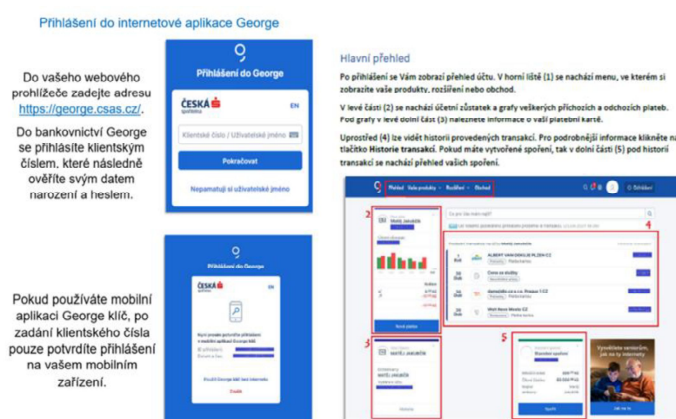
Přihlášení do internetové aplikace George

Do vašeho webového prohlížeče zadejte adresu https://george.csas.cz/.

Do bankovnictví George se přihlásíte klientským číslem. které následně ověříte svým datem narození a heslem.

Přihlášení do George

ČESKÁ spořitelna

EN

Klientské číslo / Uživatelské jméno

Pokračovat

Nepamatuji si uživatelské jméno

Pokud používáte mobilní aplikaci George klíč, po zadání klientského čísla pouze potvrdíte přihlášení na vašem mobilním zařízení.

Přihlášení do George

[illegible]

Hlavní přehled

Po přihlášení se Vám zobrazí přehled účtu. V horní liště (1) se nachází menu, ve kterém si zobrazíte vaše produkty, rozšíření nebo obchod.

V levé části (2) se nachází účetní zůstatek a grafy veškerých příchozích a odchozích plateb. Pod grafy v levé dolní části (3) naleznete informace o vaší platební kartě.

Uprostřed (4) lze vidět historii provedených transakcí. Pro podrobnější informace klikněte na tlačítko Historie transakcí. Pokud máte vytvořené spoření, tak v dolní části (5) pod historií transakcí se nachází přehled vašich spoření.

Přehled Moje produkty Rozšíření Obchod

2

4

ALBERT VAM DEKUJE PLZEN CZ

Cena za služby

Nová platba

3

5

MATĚJ JAKUBÍČEK

Vyzkoušejte seniorům, jak na to internety

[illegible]